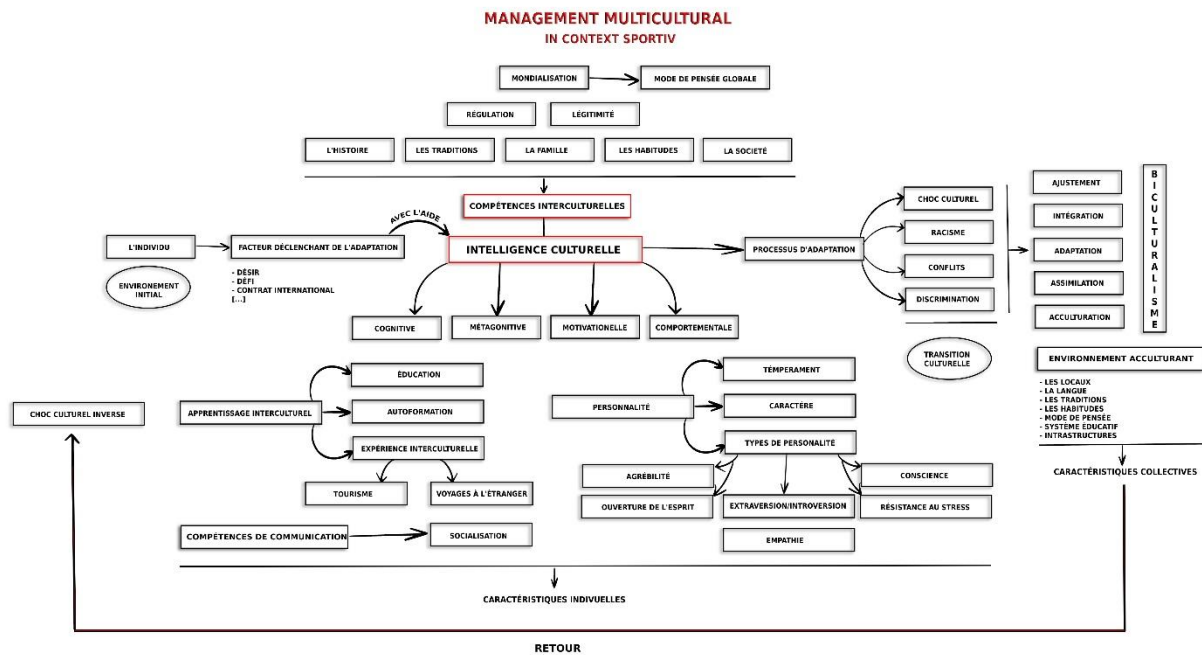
MANAGEMENT MULTICULTURAL
IN CONTEXT SPORTIV

MONDIALISATION
MODE DE PENSÉE GLOBALE

RÉGULATION
LÉGITIMITÉ

L'HISTOIRE
LES TRADITIONS
LA FAMILLE
LES HABITUDES
LA SOCIETÉ

COMPÉTENCES INTERCULTURELLES

AVEC L'AIDE

L'INDIVIDU
FACTEUR DÉCLENCHANT DE L'ADAPTATION
INTELLIGENCE CULTURELLE
PROCESSUS D'ADAPTATION

ENVIRONNEMENT INITIAL

- DÉSIR
- DÉFI
- CONTRAT INTERNATIONAL
[...]

CHOC CULTUREL
RACISME
CONFLITS
DISCRIMINATION

AJUSTEMENT
INTÉGRATION
ADAPTATION
ASSIMILATION
ACCULTURATION

BICULTURALISME

COGNITIVE
MÉTAGONITIVE
MOTIVATIONELLE
COMPORTEMENTALE

TRANSITION CULTURELLE

ENVIRONNEMENT ACCULTURANT

- LES LOCAUX
- LA LANGUE
- LES TRADITIONS
- LES HABITUDES
- MODE DE PENSÉE
- SYSTÈME ÉDUCATIF
- INTRASTRUCTURES

CARACTÉRISTIQUES COLLECTIVES

CHOC CULTUREL INVERSE

APPRENTISSAGE INTERCULTUREL
ÉDUCATION
AUTOFORMATION
EXPÉRIENCE INTERCULTURELLE
TOURISME
VOYAGES À L'ÉTRANGER

PERSONNALITÉ
TEMPERAMENT
CARACTÈRE
TYPES DE PERSONALITÉ
AGRÉBILITÉ
CONSCIENCE
OUVERTURE DE L'ESPRIT
EXTRAVERSION/INTROVERSION
RÉSISTANCE AU STRESS
EMPATHIE

COMPÉTENCES DE COMMUNICATION
SOCIALISATION

CARACTÉRISTIQUES INDIVUELLES

RETOUR